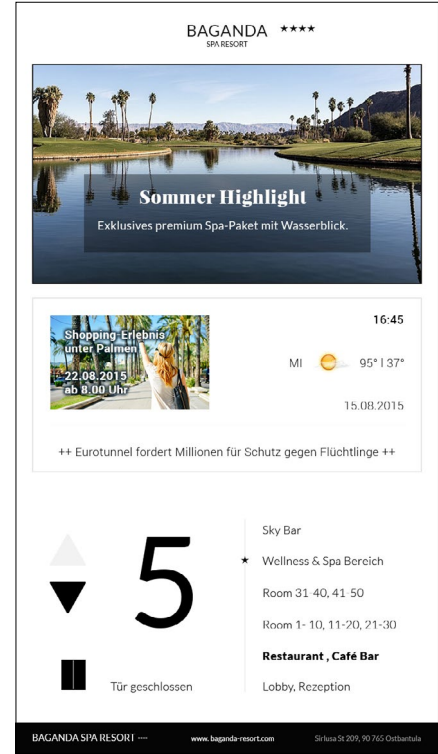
BAGANDA ★★★★
SPA RESORT

Sommer Highlight
Exklusives premium Spa-Paket mit Wasserblick.

Shopping-Erlebnis unter Palmen
22.08.2015 ab 8.00 Uhr

16:45

MI 95° | 37°

15.08.2015

++ Eurotunnel fordert Millionen für Schutz gegen Flüchtlinge ++

5

Tür geschlossen

Sky Bar

★ Wellness & Spa Bereich

Room 31 40, 41 50

Room 1- 10, 11-20, 21-30

Restaurant , Café Bar

Lobby, Rezeption

BAGANDA SPA RESORT ---- www.baganda-resort.com Sirlusa St 209, 90 765 Ostbantula